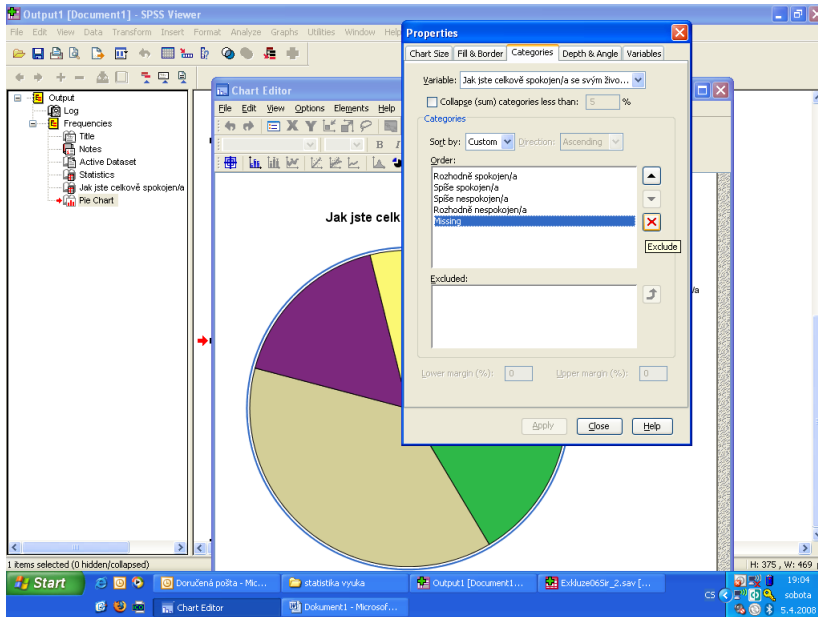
Output1 [Document1] - SPSS Viewer

File Edit View Data Transform Insert Format Analyze Graphs Utilities Window Help

Output
Log
Frequencies
Title
Notes
Active Dataset
Statistics
Jak jste celkově spokojen/a
Pie Chart

Chart Editor

File Edit View Options Elements Help

Jak jste celk

/a

Properties

Chart Size | Fill & Border | Categories | Depth & Angle | Variables

Variable: Jak jste celkově spokojen/a se svým živo...

Collapse (sum) categories less than: 5 %

Categories

Sort by: Custom Direction: Ascending

Order:

Rozhodně spokojen/a
Spíše spokojen/a
Spíše nespokojen/a
Rozhodně nespokojen/a
Missing

Exclude

Excluded:

Lower margin (%): 0 Upper margin (%): 0

Apply Close Help

1 items selected (0 hidden/collapsed)

H: 375 , W: 469

Start | Doručená pošta - Mic... | statistika vyuka | Output1 [Document1... | Exkluze065ir_2.sav [... | Chart Editor | Dokument1 - Microsof...

CS

19:04
sobota
5.4.2008